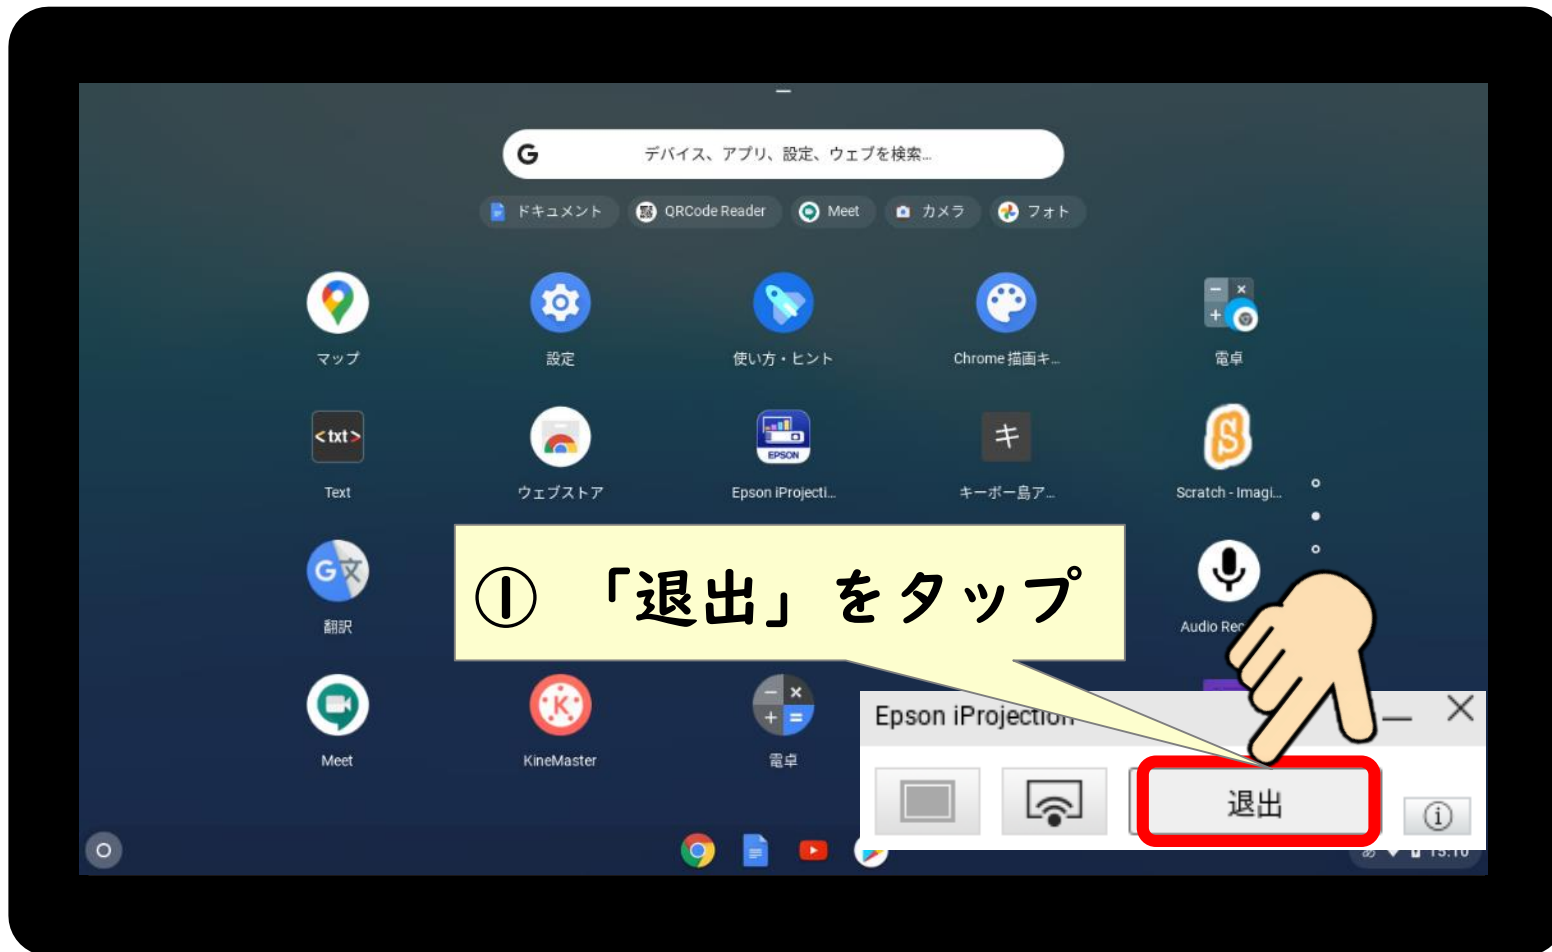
デバイス、アプリ、設定、ウェブを検索...

ドキュメント
QRCode Reader
Meet
カメラ
フォト

マップ
設定
使い方・ヒント
Chrome 描画キ...
電卓

<txt>
Text
ウェブストア
EPSON
Epson iProjecti...
キ
キーボー島ア...
Scratch - Imagi...

翻訳
Audio Rec

Meet
KineMaster
電卓

① 「退出」をタップ

Epson iProjection
退出
i